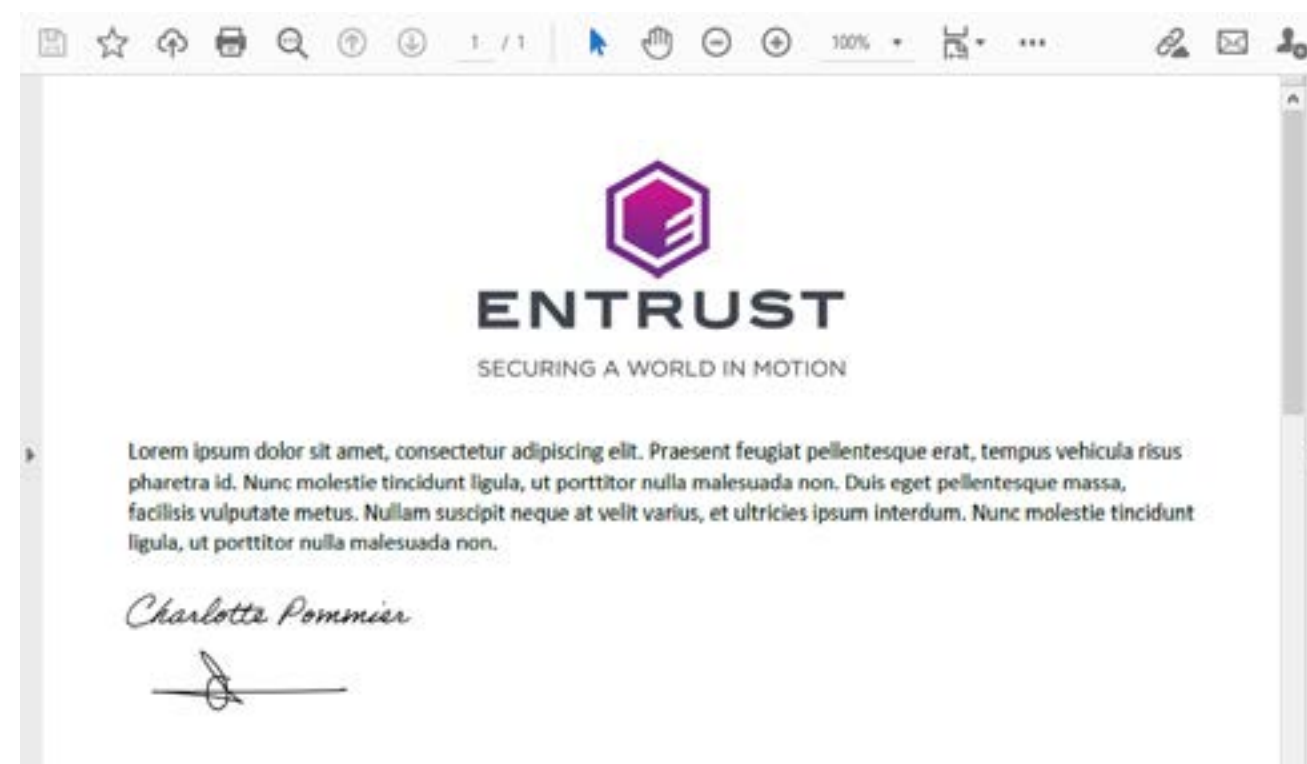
1 / 1

100%

ENTRUST

SECURING A WORLD IN MOTION

Lorem ipsum dolor sit amet, consectetur adipiscing elit. Praesent feugiat pellentesque erat, tempus vehicula risus pharetra id. Nunc molestie tincidunt ligula, ut porttitor nulla malesuada non. Duis eget pellentesque massa, facilisis vulputate metus. Nullam suscipit neque at velit varius, et ultricies ipsum interdum. Nunc molestie tincidunt ligula, ut porttitor nulla malesuada non.

Charlotte Pommier